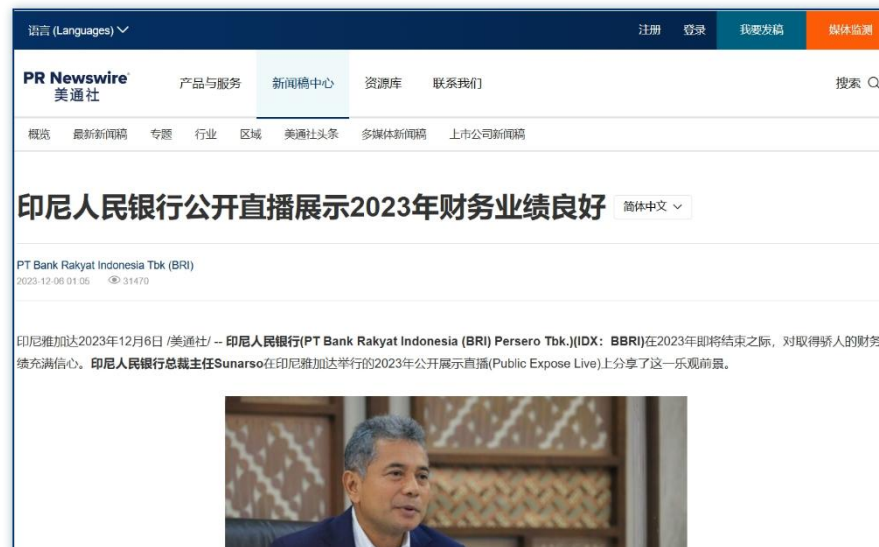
语言 (Languages)

注册 登录 我要发稿 媒体监测

PR Newswire 美通社

产品与服务 新闻稿中心 资源库 联系我们

搜索

概览 最新新闻稿 专题 行业 区域 美通社头条 多媒体新闻稿 上市公司新闻稿

印尼人民银行公开直播展示2023年财务业绩良好

简体中文

PT Bank Rakyat Indonesia Tbk (BRI)

2023-12-06 01:06 31470

印尼雅加达2023年12月6日 /美通社/ -- 印尼人民银行(PT Bank Rakyat Indonesia (BRI) Persero Tbk.)(IDX：BBRI)在2023年即将结束之际，对取得骄人的财务绩充满信心。印尼人民银行总裁主任Sunarso在印尼雅加达举行的2023年公开展示直播(Public Expose Live)上分享了这一乐观前景。